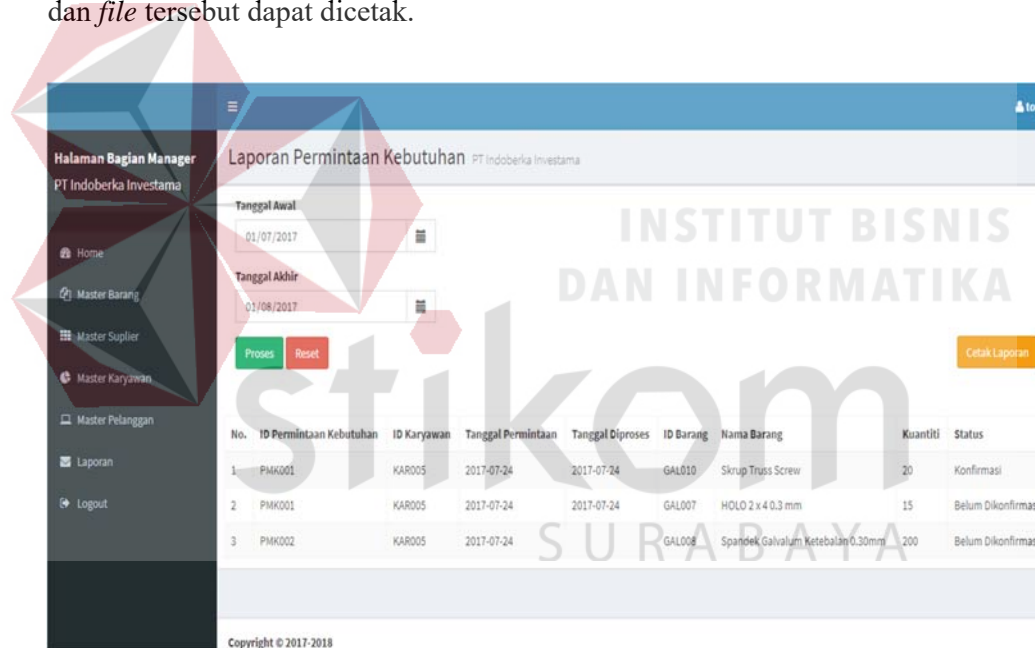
dan *file* tersebut dapat dicetak.

≡

to

Halaman Bagian Manager
PT Indoberka Investama

Home
Master Barang
Master Suplier
Master Karyawan
Master Pelanggan
Laporan
Logout

Laporan Permintaan Kebutuhan PT Indoberka Investama

Tanggal Awal
01/07/2017

Tanggal Akhir
01/08/2017

Proses Reset

Cetak Laporan

INSTITUT BISNIS DAN INFORMATIKA

stikom

SURABAYA

| No. | ID Permintaan Kebutuhan | ID Karyawan | Tanggal Permintaan | Tanggal Diproses | ID Barang | Nama Barang | Kuantiti | Status |
|---|---|---|---|---|---|---|---|---|
| 1 | PMK001 | KAR005 | 2017-07-24 | 2017-07-24 | GAL010 | Skrup Truss Screw | 20 | Konfirmasi |
| 2 | PMK001 | KAR005 | 2017-07-24 | 2017-07-24 | GAL007 | HOLO 2 x 4 0.3 mm | 15 | Belum Dikonfirmas |
| 3 | PMK002 | KAR005 | 2017-07-24 | | GAL008 | Spandek Galvalum Ketebalan 0.30mm | 200 | Belum Dikonfirmas |

Copyright © 2017-2018